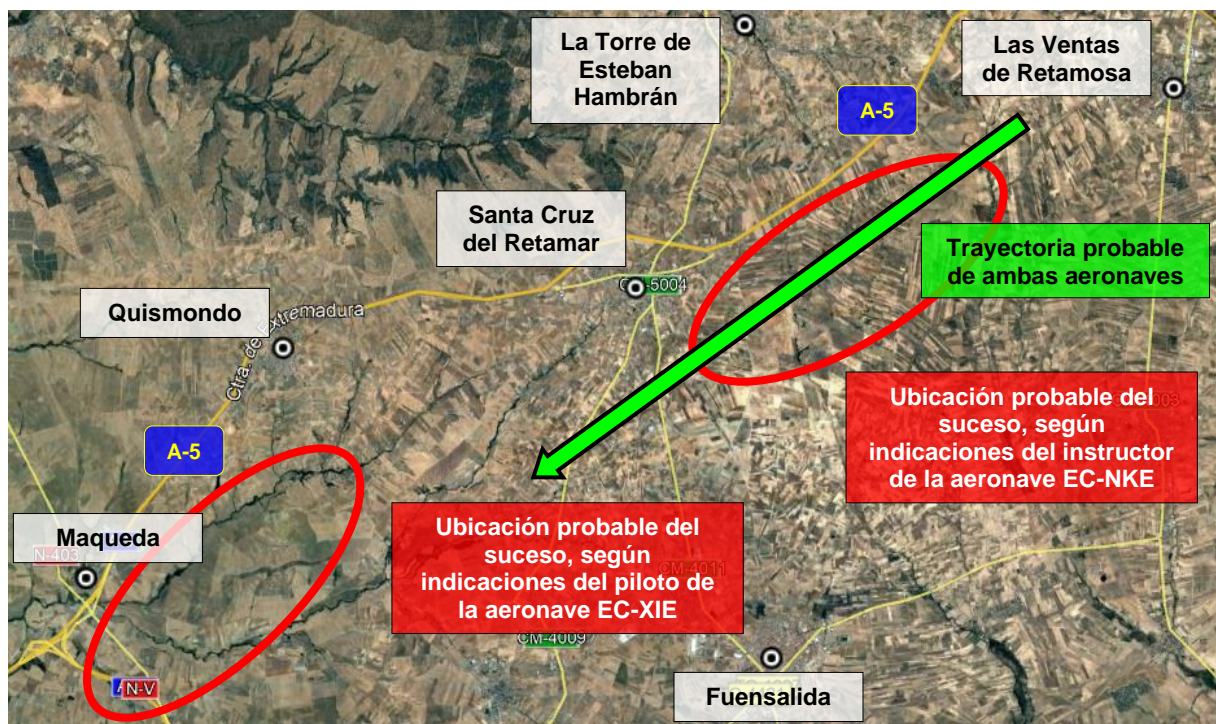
La Torre de Esteban Hambrán

Las Ventas de Retamosa

A-5

Santa Cruz del Retamar

Trayectoria probable de ambas aeronaves

Quismondo

Ctra. de Extremadura

CM-5004

Ubicación probable del suceso, según indicaciones del instructor de la aeronave EC-NKE

A-5

Maqueda

N-403

Ubicación probable del suceso, según indicaciones del piloto de la aeronave EC-XIE

CM-4011

CM-4009

N-V

Fuensalida